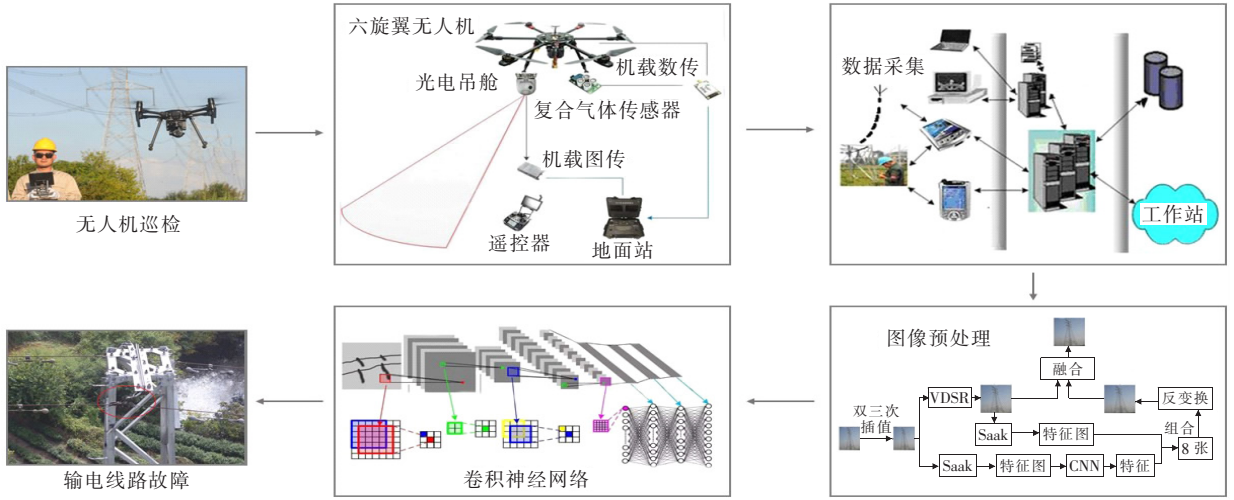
无人机巡检

六旋翼无人机
光电吊舱
机载数传
复合气体传感器
机载图传
遥控器
地面站

数据采集
工作站

图像预处理
融合
双三次插值
VDSR
反变换
Saak
特征图
组合
8 张
Saak
特征图
CNN
特征

卷积神经网络

输电线路故障